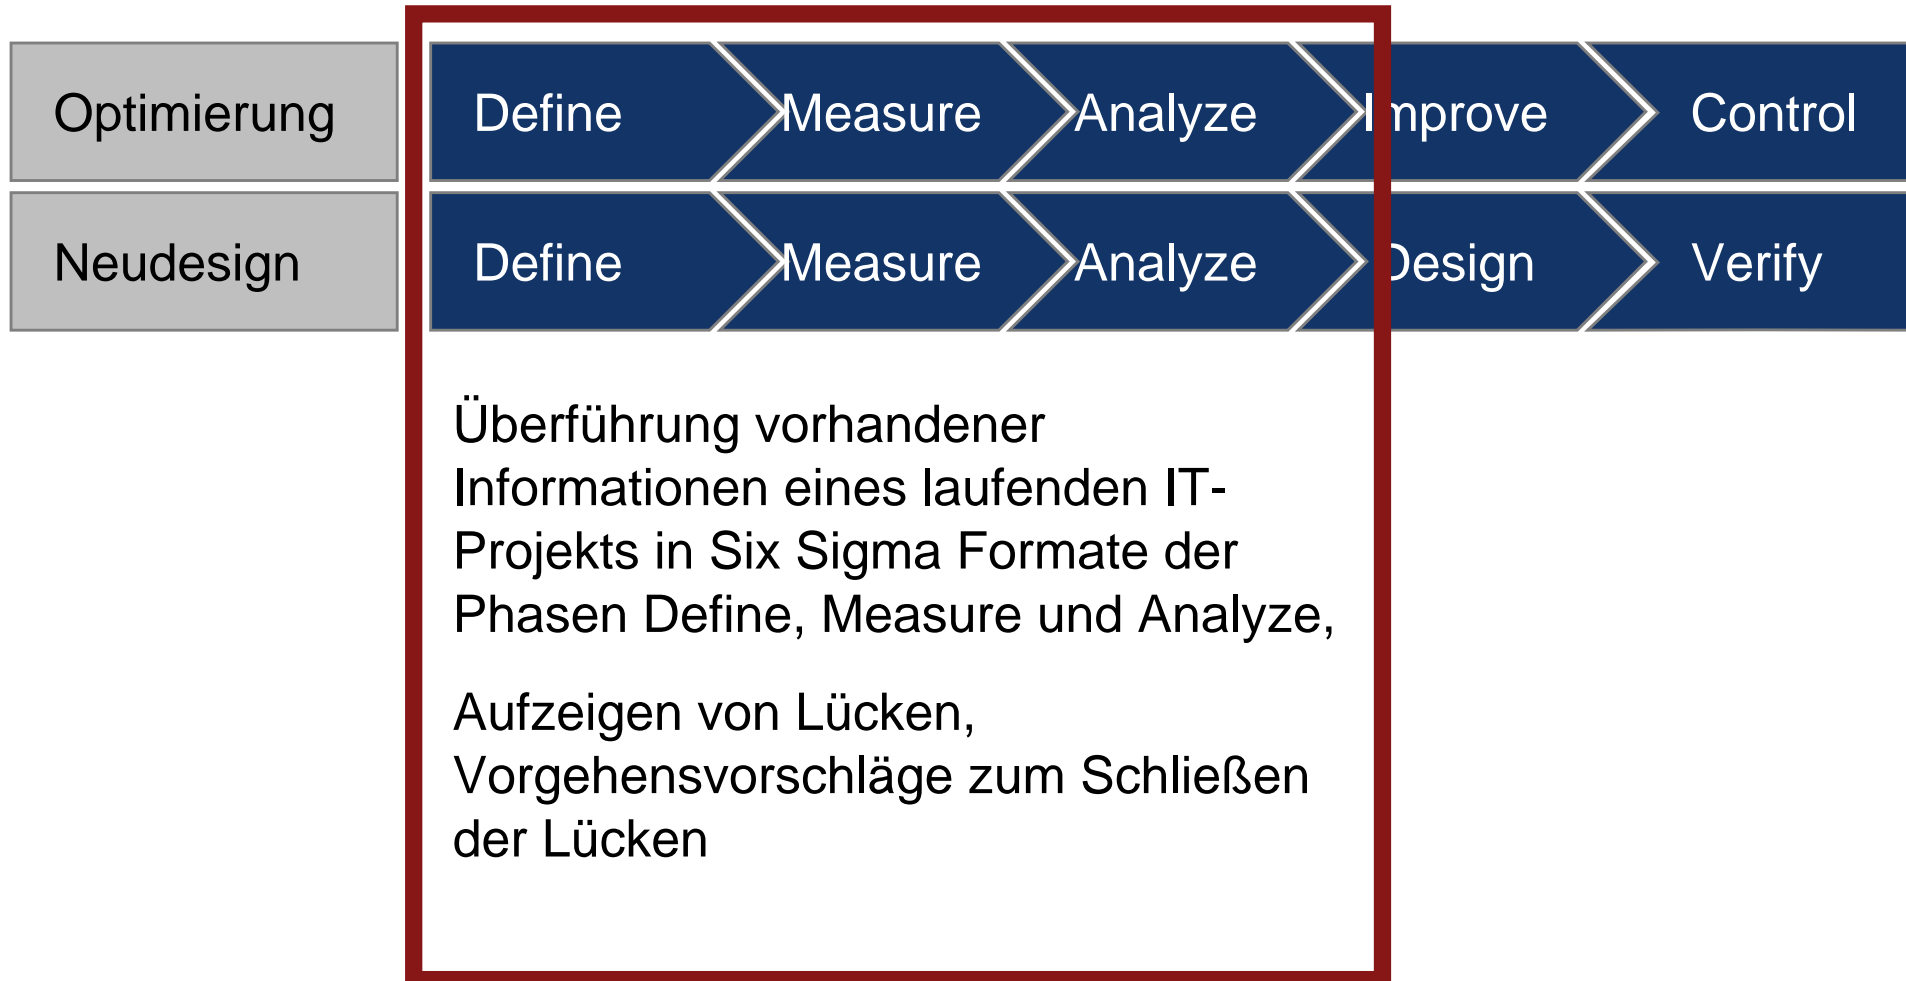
Optimierung

Define

Measure

Analyze

Improve

Control

Neudesign

Define

Measure

Analyze

Design

Verify

Überführung vorhandener Informationen eines laufenden IT-Projekts in Six Sigma Formate der Phasen Define, Measure und Analyze,

Aufzeigen von Lücken, Vorgehensvorschläge zum Schließen der Lücken